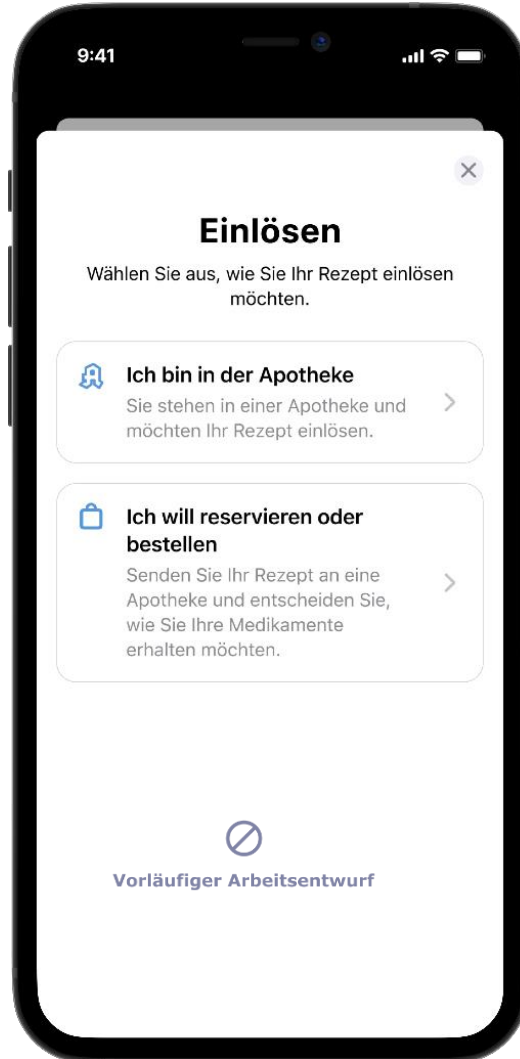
9:41

Einlösen

Wählen Sie aus, wie Sie Ihr Rezept einlösen möchten.

Ich bin in der Apotheke
Sie stehen in einer Apotheke und möchten Ihr Rezept einlösen.

Ich will reservieren oder bestellen
Senden Sie Ihr Rezept an eine Apotheke und entscheiden Sie, wie Sie Ihre Medikamente erhalten möchten.

Vorläufiger Arbeitsentwurf